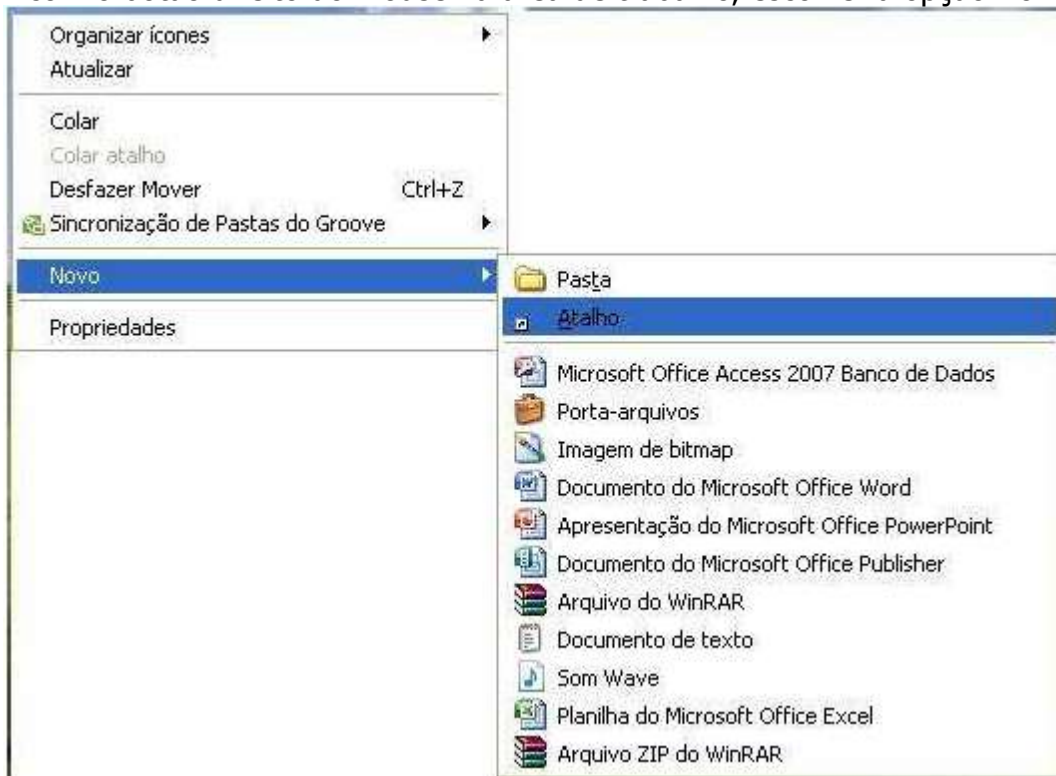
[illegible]

Organizar ícones
Atualizar

Colar
Colar atalho
Desfazer Mover Ctrl+Z
Sincronização de Pastas do Groove

Novo

Propriedades

Pasta
Atalho

Microsoft Office Access 2007 Banco de Dados
Porta-arquivos
Imagem de bitmap
Documento do Microsoft Office Word
Apresentação do Microsoft Office PowerPoint
Documento do Microsoft Office Publisher
Arquivo do WinRAR
Documento de texto
Som Wave
Planilha do Microsoft Office Excel
Arquivo ZIP do WinRAR